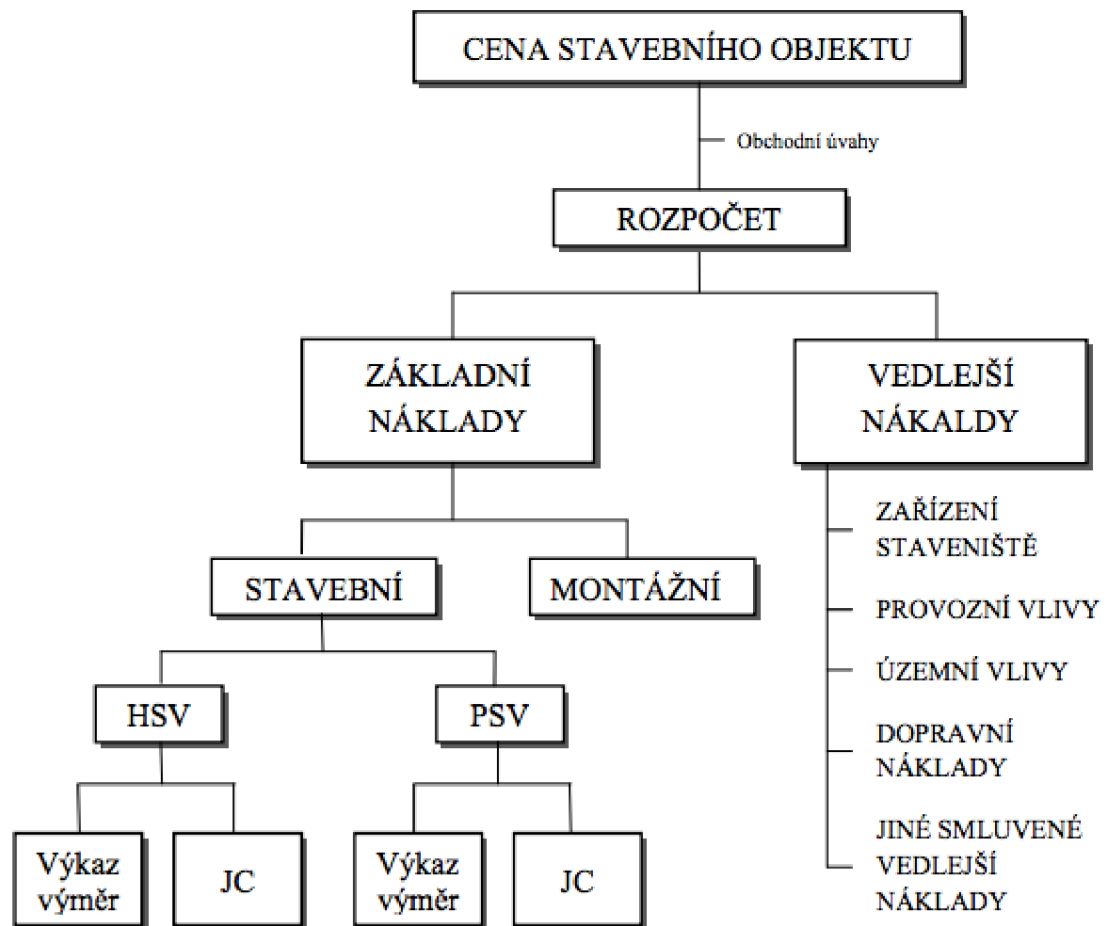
CENA STAVEBNÍHO OBJEKTU

Obchodní úvahy

ROZPOČET

ZÁKLADNÍ NÁKLADY

VEDLEJŠÍ NÁKALDY

STAVEBNÍ

MONTÁŽNÍ

HSV

PSV

Výkaz výměr

JC

Výkaz výměr

JC

ZAŘÍZENÍ STAVENIŠTĚ

PROVOZNÍ VLIVY

ÚZEMNÍ VLIVY

DOPRAVNÍ NÁKLADY

JINÉ SMLUVENÉ VEDLEJŠÍ NÁKLADY